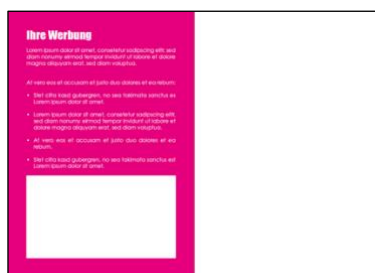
Ihre Werbung

Lorem ipsum dolor sit amet, consetetur sadipscing elitr, sed diam nonumy eirmod tempor invidunt ut labore et dolore magna aliquyam erat, sed diam voluptua.

At vero eos et accusam et justo duo dolores et ea rebum.

- Stet clita kasd gubergren, no sea takimata sanctus est Lorem ipsum dolor sit amet.
- Lorem ipsum dolor sit amet, consetetur sadipscing elitr, sed diam nonumy eirmod tempor invidunt ut labore et dolore magna aliquyam erat, sed diam voluptua.
- At vero eos et accusam et justo duo dolores et ea rebum.
- Stet clita kasd gubergren, no sea takimata sanctus est Lorem ipsum dolor sit amet.